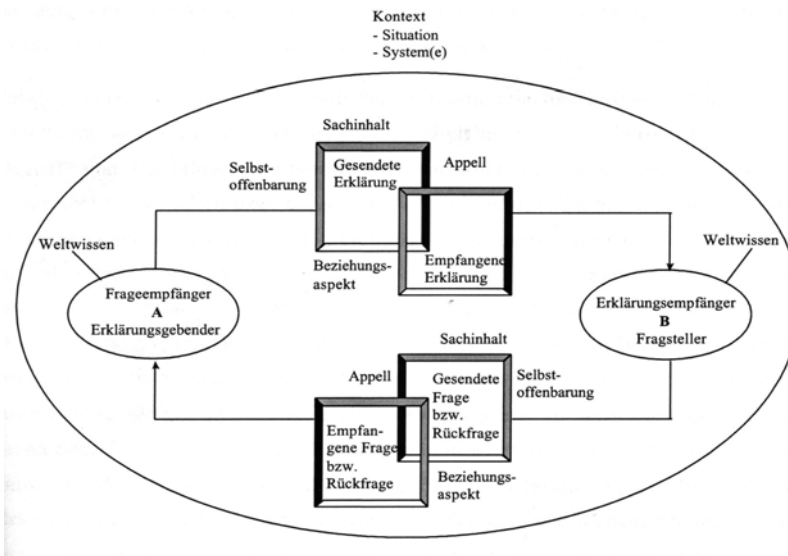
Kontext
- Situation
- System(e)

Sachinhalt

Selbstoffenbarung

Gesendete Erklärung

Appell

Weltwissen

Weltwissen

Beziehungsaspekt

Empfangene Erklärung

Frageempfänger
A
Erklärungsgebender

Erklärungsempfänger
B
Fragsteller

Sachinhalt

Appell

Gesendete Frage bzw. Rückfrage

Selbstoffenbarung

Empfangene Frage bzw. Rückfrage

Beziehungsaspekt